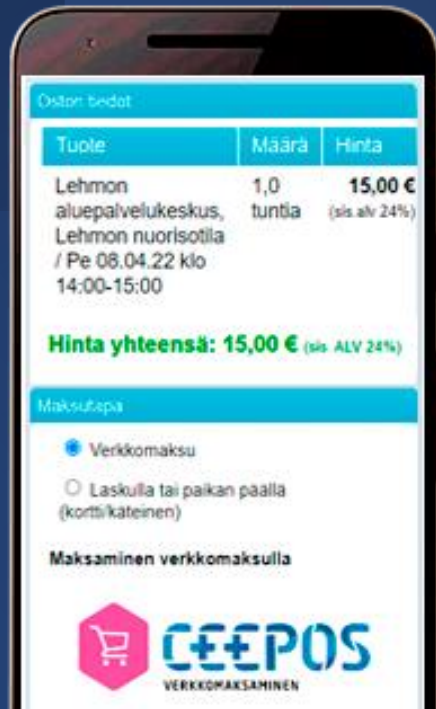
Oston tiedot

| Tuote | Määrä | Hinta |
|---|---|---|
| Lehmon aluepalvelukeskus, Lehmon nuorisotila / Pe 08.04.22 klo 14:00-15:00 | 1,0 tuntia | 15,00 € (sis alv 24%) |

Hinta yhteensä: 15,00 € (sis. ALV 24%)

Maksutapa

Verkkomaksu

Laskulla tai paikan päällä (kortti/käteinen)

Maksaminen verkkomaksulla

CEEPOS
VERKKOMAKSAMINEN